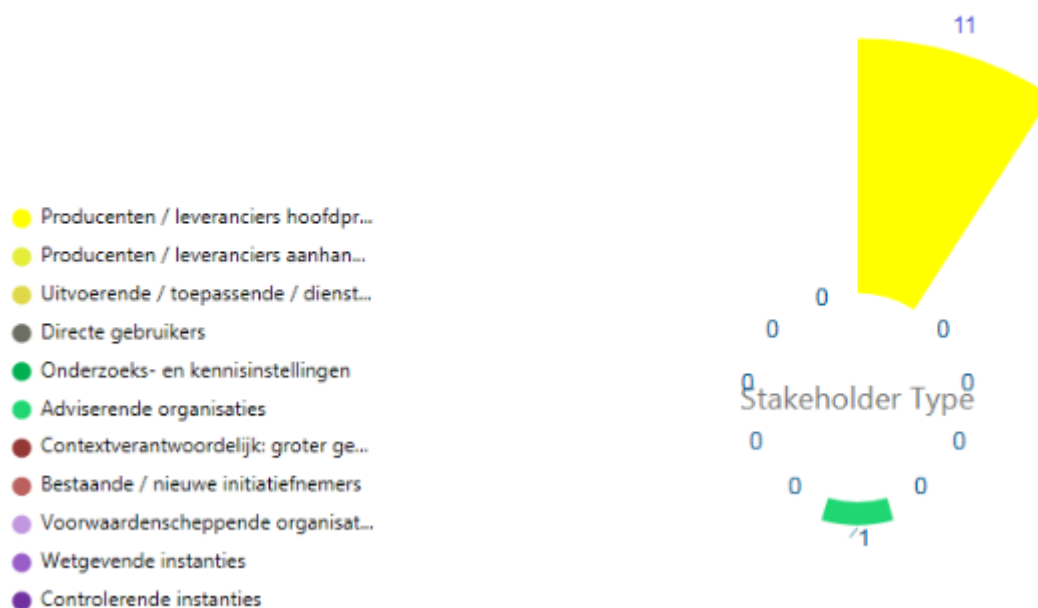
11

Producenten / leveranciers hoofdpr...
Producenten / leveranciers aanhan...
Uitvoerende / toepassende / dienst...
Directe gebruikers
Onderzoeks- en kennisinstellingen
Adviserende organisaties
Contextverantwoordelijk: groter ge...
Bestaande / nieuwe initiatiefnemers
Voorwaardenscheppende organisat...
Wetgevende instanties
Controlerende instanties

0
0
0
0
0
Stakeholder Type
0
0
0
0
1